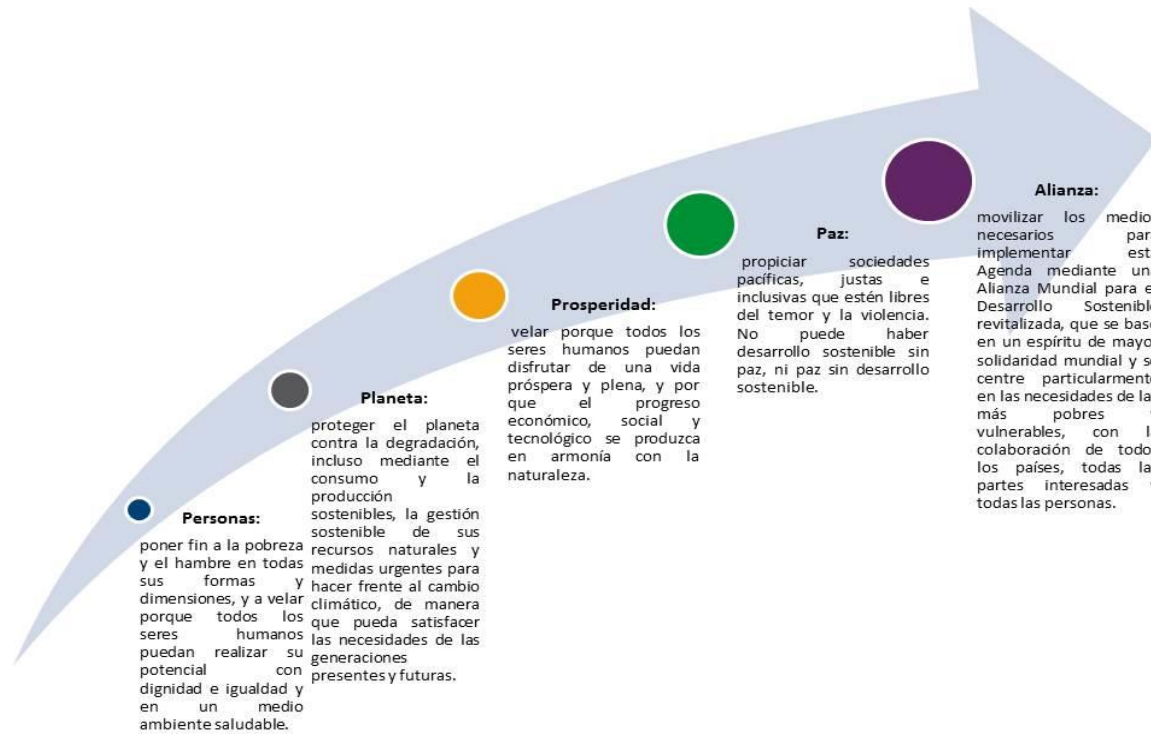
Personas:
poner fin a la pobreza y el hambre en todas sus formas y dimensiones, y a velar porque todos los seres humanos puedan realizar su potencial con dignidad e igualdad y en un medio ambiente saludable.

Planeta:
proteger el planeta contra la degradación, incluso mediante el consumo y la producción sostenibles, la gestión sostenible de sus recursos naturales y medidas urgentes para hacer frente al cambio climático, de manera que pueda satisfacer las necesidades de las generaciones presentes y futuras.

Prosperidad:
velar porque todos los seres humanos puedan disfrutar de una vida próspera y plena, y por que el progreso económico, social y tecnológico se produzca en armonía con la naturaleza.

Paz:
propiciar sociedades pacíficas, justas e inclusivas que estén libres del temor y la violencia. No puede haber desarrollo sostenible sin paz, ni paz sin desarrollo sostenible.

Alianza:
movilizar los medio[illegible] necesarios par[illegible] implementar est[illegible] Agenda mediante un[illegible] Alianza Mundial para e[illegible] Desarrollo Sostenibl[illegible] revitalizada, que se bas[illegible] en un espíritu de mayo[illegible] solidaridad mundial y s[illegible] centre particularment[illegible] en las necesidades de la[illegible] más pobres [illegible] vulnerables, con l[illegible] colaboración de todo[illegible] los países, todas la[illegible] partes interesadas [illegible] todas las personas.